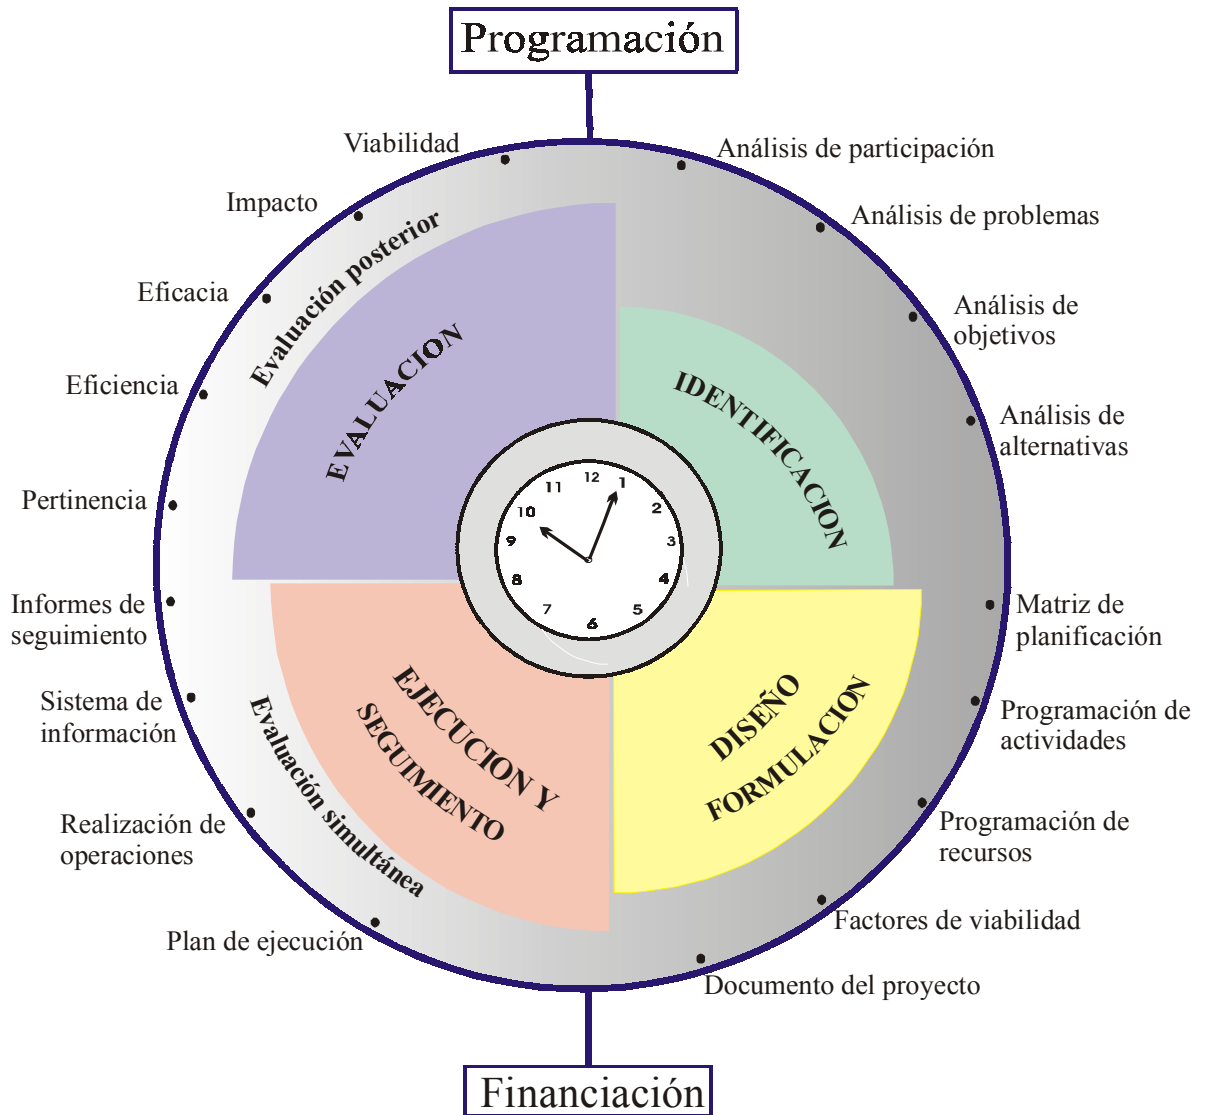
Programación

Viabilidad

Análisis de participación

Impacto

Análisis de problemas

Evaluación posterior

Eficacia

Análisis de objetivos

EVALUACION

IDENTIFICACION

Eficiencia

Análisis de alternativas

Pertinencia

12 1 2 3 4 5 6 7 8 9 10 11

Informes de seguimiento

Matriz de planificación

Sistema de información

EJECUCION Y SEGUIMIENTO

DISEÑO FORMULACION

Programación de actividades

Evaluación simultánea

Realización de operaciones

Programación de recursos

Plan de ejecución

Factores de viabilidad

Documento del proyecto

Financiación